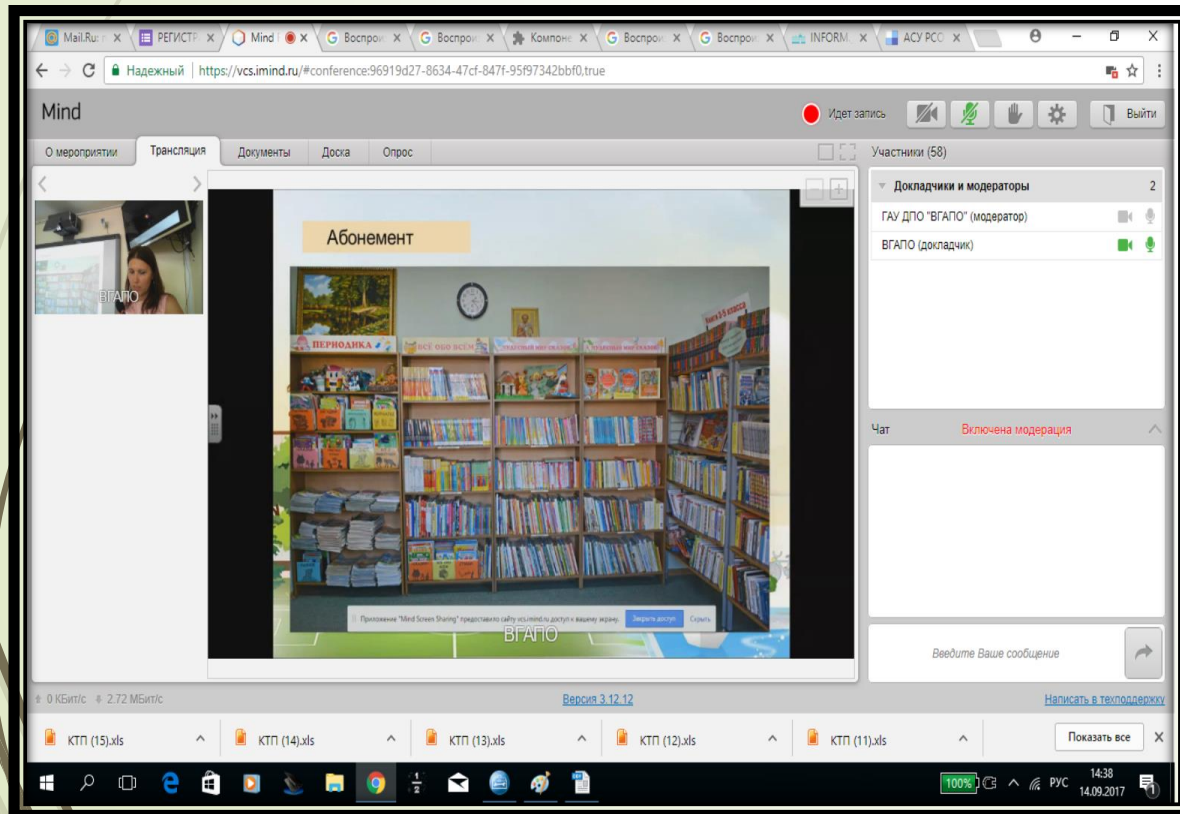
Mail.Ru × РЕГИСТР × Mind × Воспрои × Воспрои × Компоне × Воспрои × Воспрои × INFORM × АСУ РСО ×

Надежный | https://vcs.imind.ru/#conference:96919d27-8634-47cf-847f-95f97342bbf0,true

Mind

Идет запись

Выйти

О мероприятии | Трансляция | Документы | Доска | Опрос

Участники (58)

Докладчики и модераторы 2

ГАУ ДПО "ВГАПО" (модератор)

ВГАПО (докладчик)

ВГАПО

Абонемент

ПЕРИОДИКА

ВСЁ ОБО ВСЁМ

Приложение "Mind Screen Sharing" предоставило сайту vcs.imind.ru доступ к вашему экрану. Закрыть доступ Скрыть

ВГАПО

Чат Включена модерация

Введите Ваше сообщение

0 КБит/с 2.72 МБит/с

Версия 3.12.12

Написать в техподдержку

КТП (15).xls

КТП (14).xls

КТП (13).xls

КТП (12).xls

КТП (11).xls

Показать все

100% РУС 14:38 14.09.2017